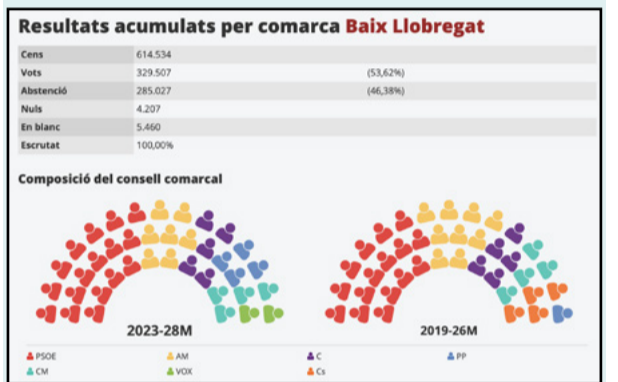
Resultats acumulats per comarca Baix Llobregat

| Cens | 614.534 | |
|---|---|---|
| Vots | 329.507 | (53,62%) |
| Abstenció | 285.027 | (46,38%) |
| Nuls | 4.207 | |
| En blanc | 5.460 | |
| Escrutat | 100,00% | |

Composició del consell comarcal

2023-28M

2019-26M

PSOE
AM
C
PP
CM
VOX
Cs